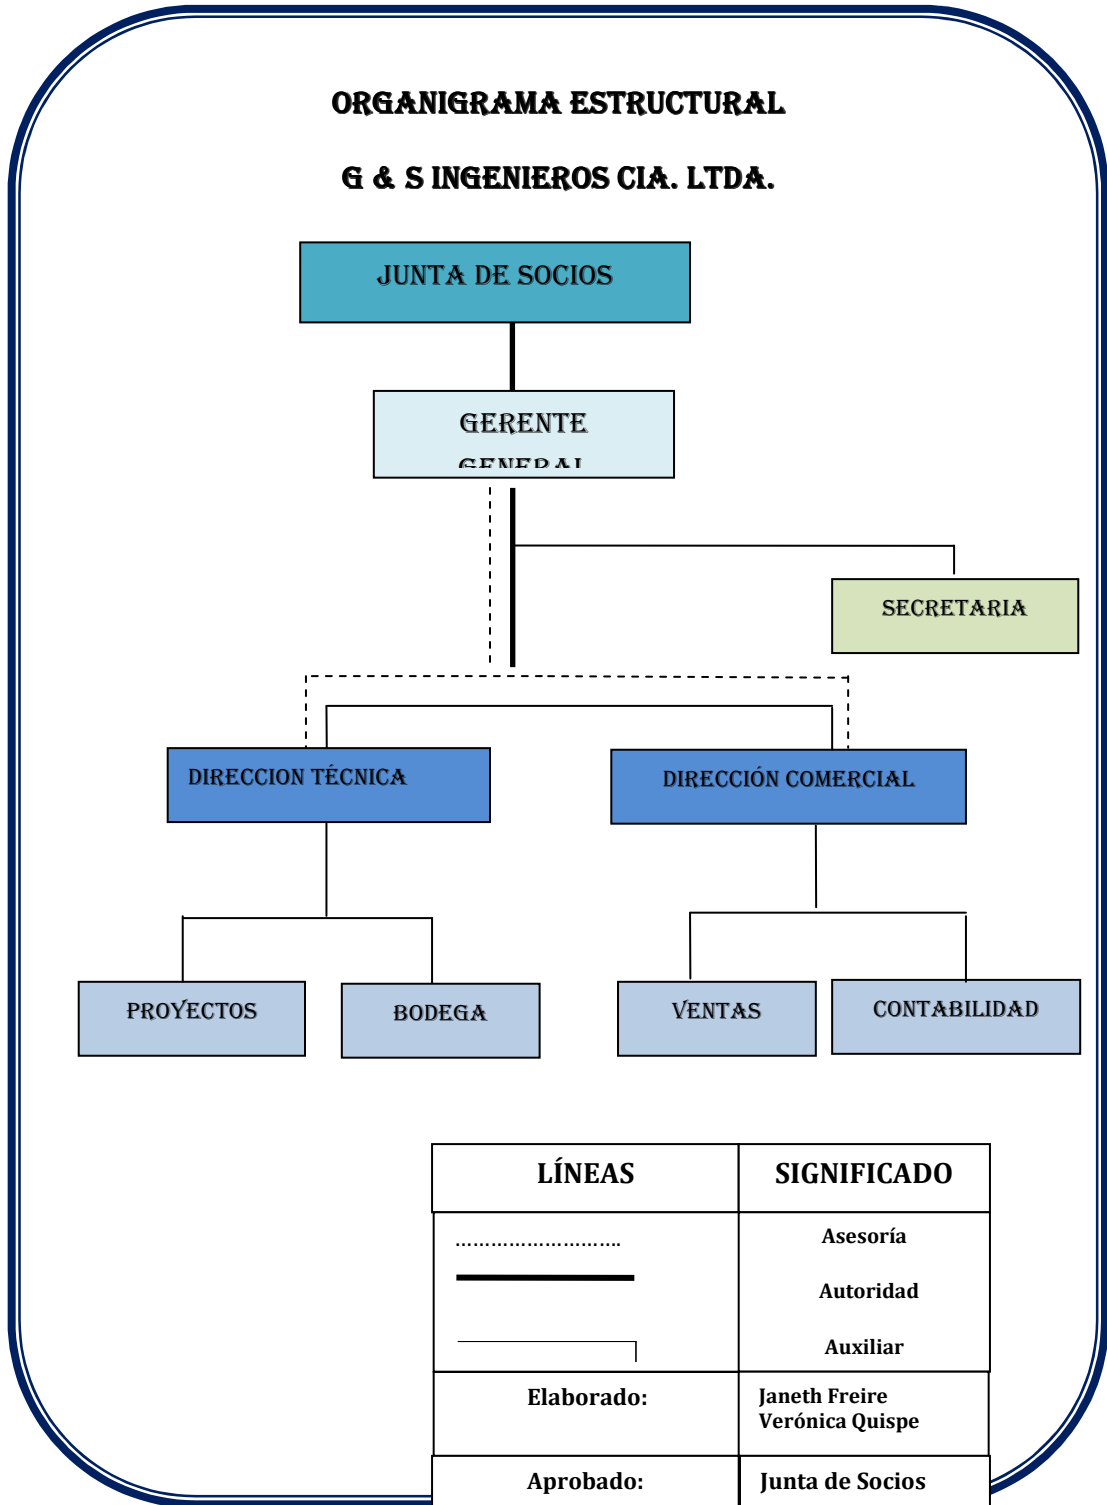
ORGANIGRAMA ESTRUCTURAL

G & S INGENIEROS CIA. LTDA.

JUNTA DE SOCIOS

GERENTE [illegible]

SECRETARIA

DIRECCION TÉCNICA

DIRECCIÓN COMERCIAL

PROYECTOS

BODEGA

VENTAS

CONTABILIDAD

| LÍNEAS | SIGNIFICADO |
|---|---|
| ........................... | Asesoría |
| | Autoridad |
| | Auxiliar |
| Elaborado: | Janeth Freire Verónica Quispe |
| Aprobado: | Junta de Socios |